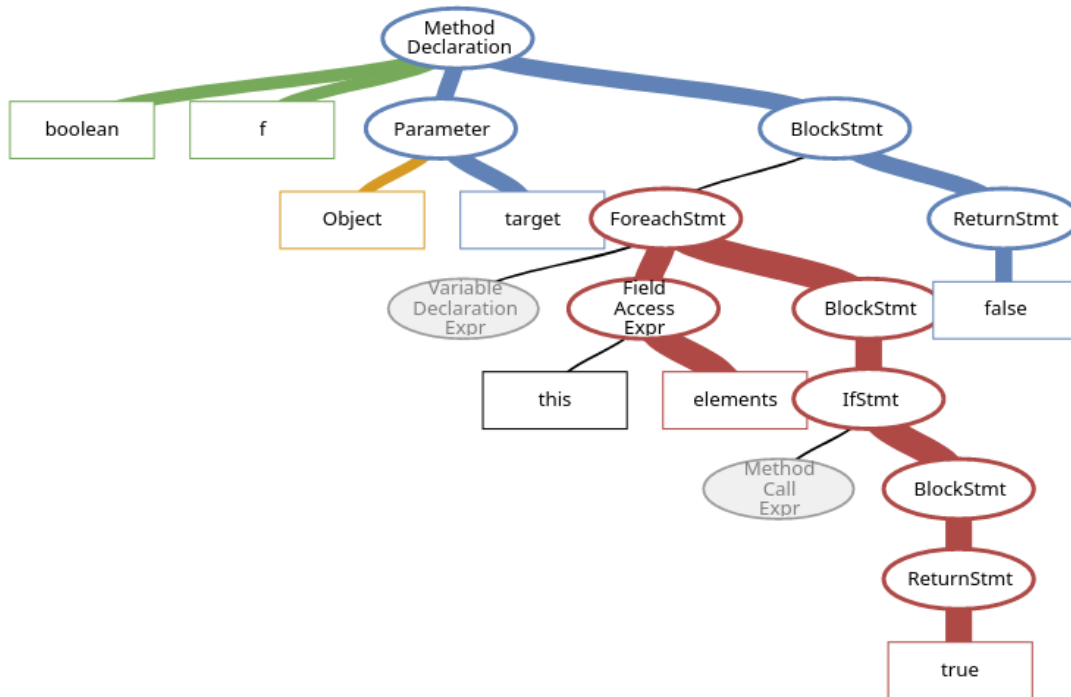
Method Declaration

boolean

f

Parameter

BlockStmt

Object

target

ForeachStmt

ReturnStmt

Variable Declaration Expr

Field Access Expr

BlockStmt

false

this

elements

IfStmt

Method Call Expr

BlockStmt

ReturnStmt

true